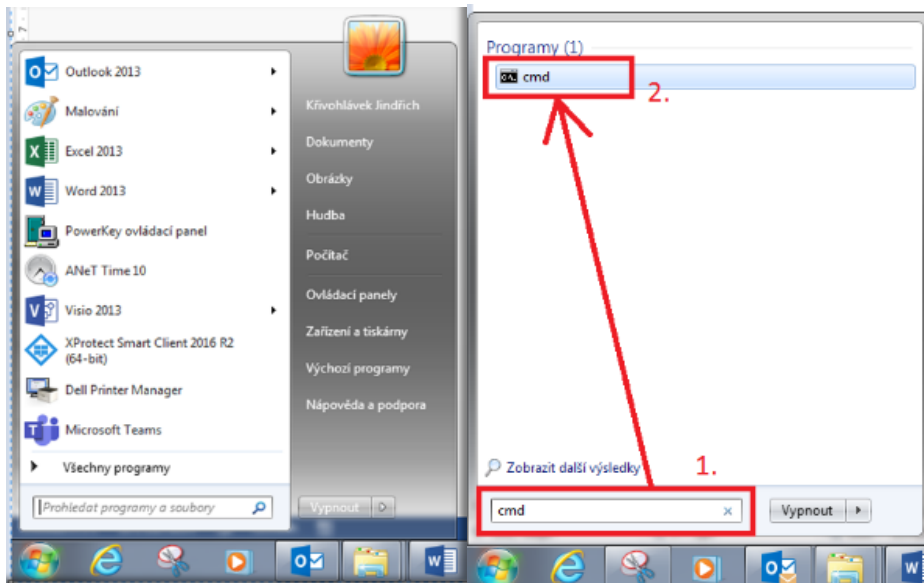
Outlook 2013
Malování
Excel 2013
Word 2013
PowerKey ovládací panel
ANeT Time 10
Visio 2013
XProtect Smart Client 2016 R2 (64-bit)
Dell Printer Manager
Microsoft Teams
Všechny programy
Prohledat programy a soubory

Křivohlávek Jindřich
Dokumenty
Obrázky
Hudba
Počítač
Ovládací panely
Zařízení a tiskárny
Výchozí programy
Nápověda a podpora
Vypnout

Programy (1)
cmd
2.
Zobrazit další výsledky
1.
cmd
Vypnout